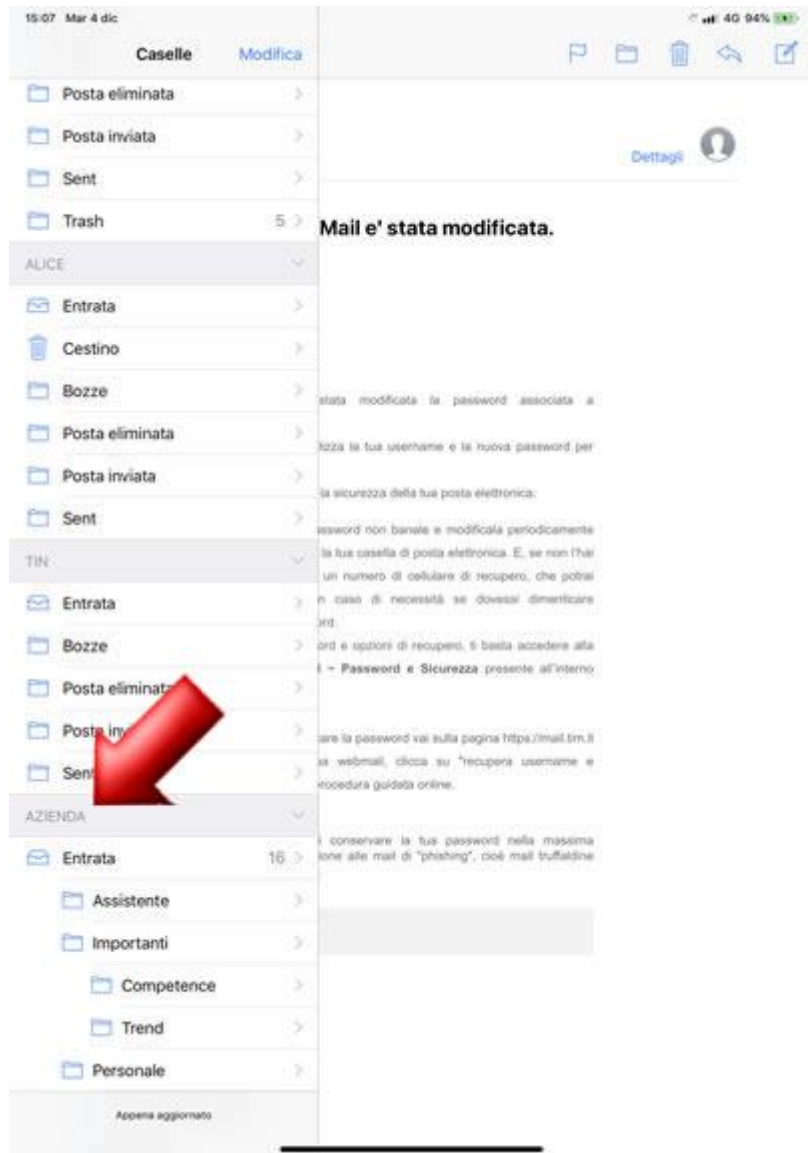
15:07 Mar 4 dic

4G 94%

Caselle Modifica

Posta eliminata

Posta inviata

Sent

Trash 5

ALICE

Entrata

Cestino

Bozze

Posta eliminata

Posta inviata

Sent

TIN

Entrata

Bozze

Posta eliminata

Posta inv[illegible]

Sent

AZIENDA

Entrata 16

Assistente

Importanti

Competence

Trend

Personale

Appena aggiornato

Dettagli

Mail e' stata modificata.

stata modificata la password associata a

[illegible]zza la tua username e la nuova password per

la sicurezza della tua posta elettronica:

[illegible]ssword non banale e modificala periodicamente la tua casella di posta elettronica. E, se non l'hai un numero di cellulare di recupero, che potrai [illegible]n caso di necessità se dovessi dimenticare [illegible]rd.

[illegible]ord e opzioni di recupero, ti basta accedere alla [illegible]i - Password e Sicurezza presente all'interno

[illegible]are la password vai sulla pagina https://mail.tim.it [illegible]a webmail, clicca su "recupera username e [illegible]rocedura guidata online.

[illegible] conservare la tua password nella massima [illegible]ione alle mail di "phishing", cioè mail truffaldine